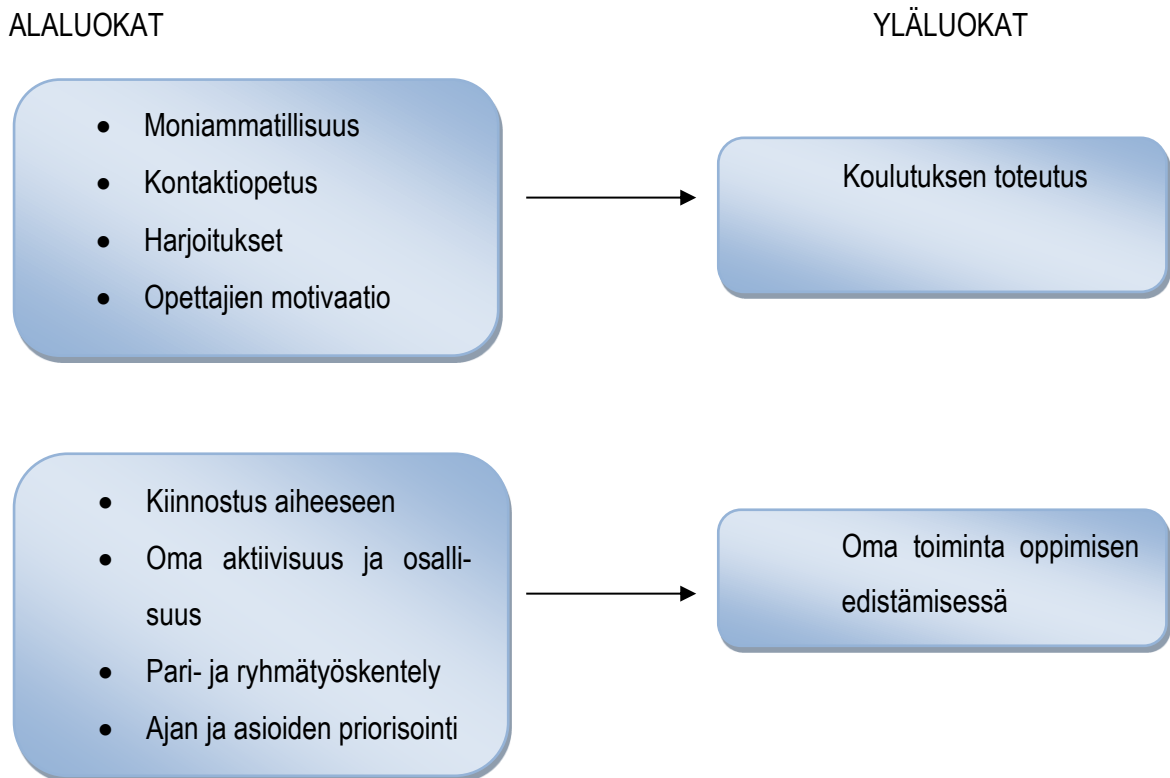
ALALUOKAT

YLÄLUOKAT

- Moniammatillisuus
- Kontaktiopetus
- Harjoitukset
- Opettajien motivaatio

Koulutuksen toteutus

- Kiinnostus aiheeseen
- Oma aktiivisuus ja osallisuus
- Pari- ja ryhmätyöskentely
- Ajan ja asioiden priorisointi

Oma toiminta oppimisen edistämisessä